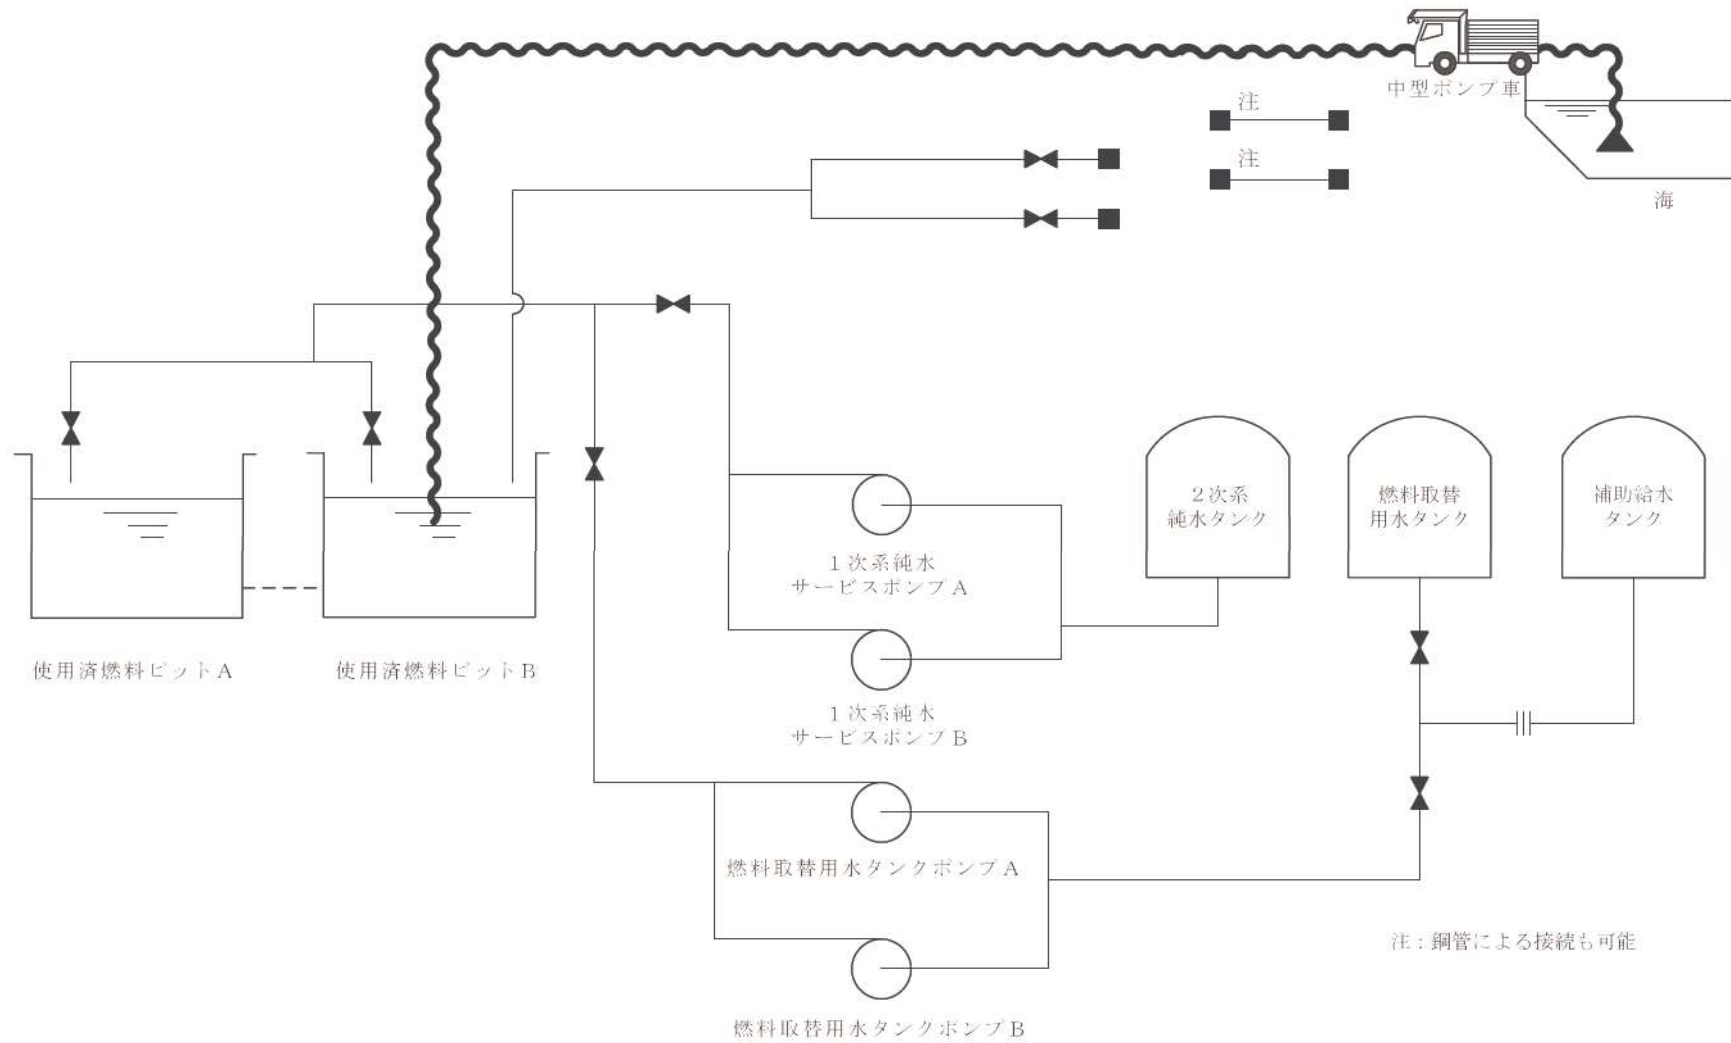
中型ポンプ車

注

注

海

2次系
純水タンク

燃料取替
用水タンク

補助給水
タンク

1次系純水
サービスポンプA

1次系純水
サービスポンプB

使用済燃料ピットA

使用済燃料ピットB

燃料取替用水タンクポンプA

燃料取替用水タンクポンプB

注:鋼管による接続も可能